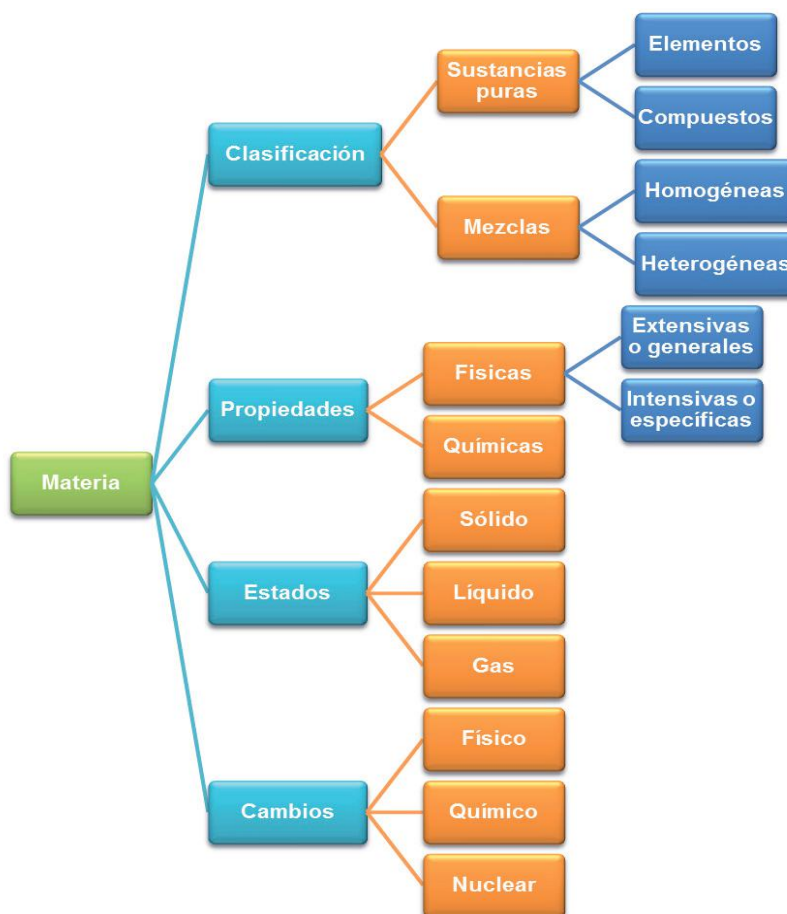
Materia

Clasificación

Sustancias puras

Elementos

Compuestos

Mezclas

Homogéneas

Heterogéneas

Propiedades

Fisicas

Extensivas o generales

Intensivas o específicas

Químicas

Estados

Sólido

Líquido

Gas

Cambios

Físico

Químico

Nuclear